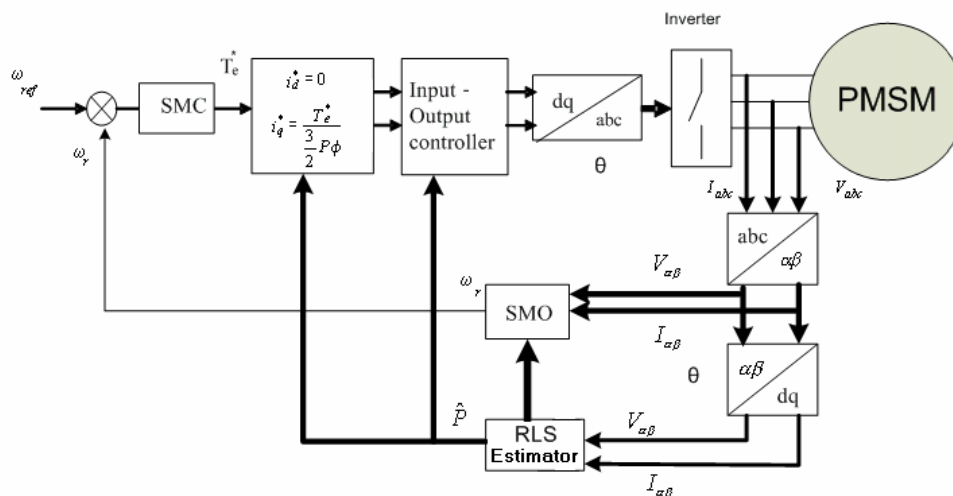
Inverter

$\omega_{ref}$

SMC

$T_e^*$

$i_d^* = 0$

$i_q^* = \frac{T_e^*}{\frac{3}{2}P\phi}$

Input - Output controller

dq

abc

θ

PMSM

$\omega_r$

$I_{abc}$

$V_{abc}$

abc

$\alpha\beta$

$\omega_r$

$V_{\alpha\beta}$

SMO

$I_{\alpha\beta}$

θ

$\alpha\beta$

dq

$\hat{P}$

RLS Estimator

$V_{\alpha\beta}$

$I_{\alpha\beta}$